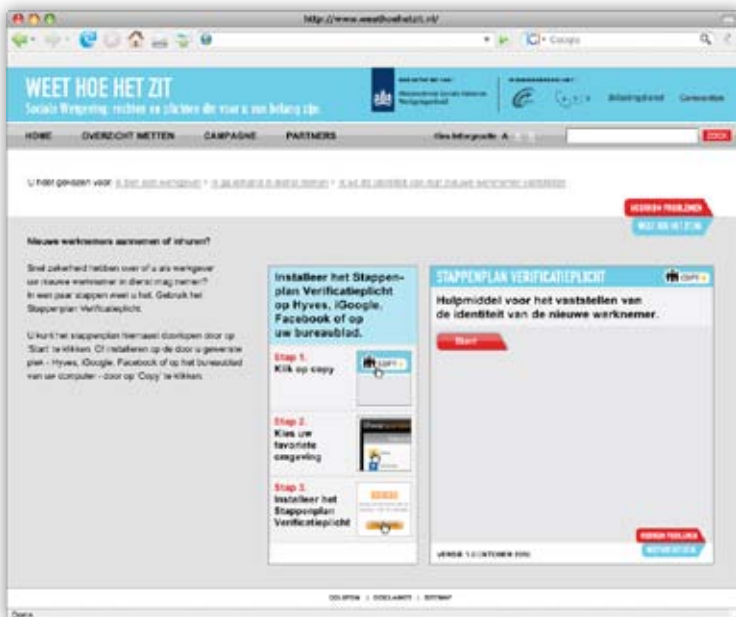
http://www.weethoehetzit.nl/

Google

WEET HOE HET ZIT
Sociale Wetgeving, rechten en plichten die voor u van belang zijn.

HOME   OVERZICHT METEN   CAMPAGNE   PARTNERS

Lettergrootte: A

ZOEK

U bent gevonden voor: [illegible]

Nieuwe werknemers aannemen of inhuren?

Snel zekerheid hebben over of u als werkgever uw nieuwe werknemer in dienst mag nemen? In een paar stappen weet u het. Gebruik het Stappenplan Verificatieplicht.

U kunt het stappenplan hiernaast doorlopen door op 'Start' te klikken. Of installeren op de door u gewenste plek - Hyves, iGoogle, Facebook of op het bureaublad van uw computer - door op 'Copy' te klikken.

Installeer het Stappenplan Verificatieplicht op Hyves, iGoogle, Facebook of op uw bureaublad.

Stap 1.
Klik op copy

Stap 2.
Kies uw favoriete omgeving

Stap 3.
Installeer het Stappenplan Verificatieplicht

STAPPENPLAN VERIFICATIEPLICHT

COPY

Hulpmiddel voor het vaststellen van de identiteit van de nieuwe werknemer.

Start

COLOFON | DISCLAIMER | SITEMAP

Done